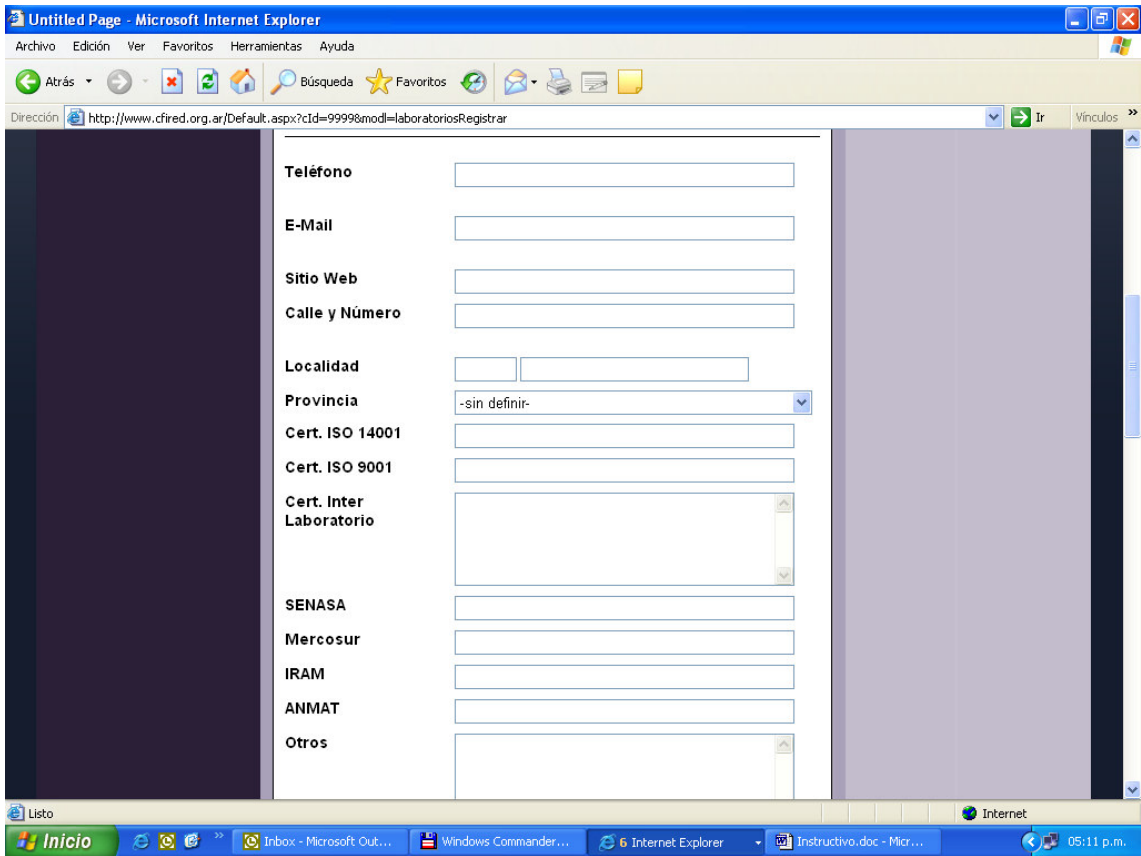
Untitled Page - Microsoft Internet Explorer

Archivo Edición Ver Favoritos Herramientas Ayuda

Atrás Búsqueda Favoritos

Dirección http://www.cfired.org.ar/Default.aspx?cId=9999&modl=laboratoriosRegistrar Ir Vínculos

Teléfono

E-Mail

Sitio Web

Calle y Número

Localidad

Provincia -sin definir-

Cert. ISO 14001

Cert. ISO 9001

Cert. Inter Laboratorio

SENASA

Mercosur

IRAM

ANMAT

Otros

Listo Internet

Inicio Inbox - Microsoft Out... Windows Commander... 6 Internet Explorer Instructivo.doc - Micr... 05:11 p.m.